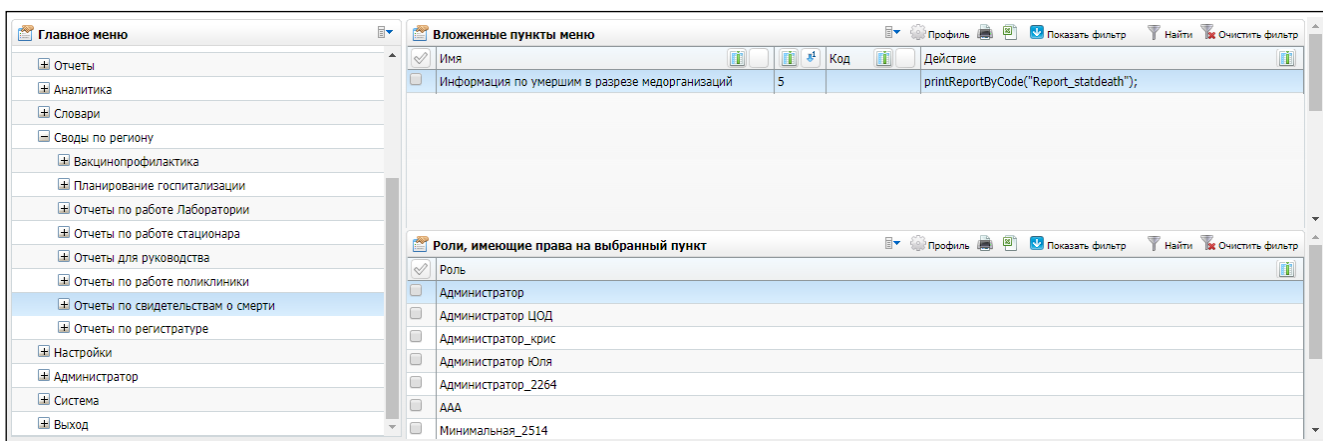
Главное меню

⊞ Отчеты
⊞ Аналитика
⊞ Словари
⊟ Своды по региону
⊞ Вакцинопрофилактика
⊞ Планирование госпитализации
⊞ Отчеты по работе Лаборатории
⊞ Отчеты по работе стационара
⊞ Отчеты для руководства
⊞ Отчеты по работе поликлиники
⊞ Отчеты по свидетельствам о смерти
⊞ Отчеты по регистратуре
⊞ Настройки
⊞ Администратор
⊞ Система
⊞ Выход

Вложенные пункты меню

Профиль Показать фильтр Найти Очистить фильтр

| Имя | | Код | Действие |
|---|---|---|---|
| Информация по умершим в разрезе медорганизаций | 5 | | printReportByCode("Report_statdeath"); |

Роли, имеющие права на выбранный пункт

Профиль Показать фильтр Найти Очистить фильтр

| Роль |
|---|
| Администратор |
| Администратор ЦОД |
| Администратор_крис |
| Администратор Юля |
| Администратор_2264 |
| AAA |
| Минимальная_2514 |